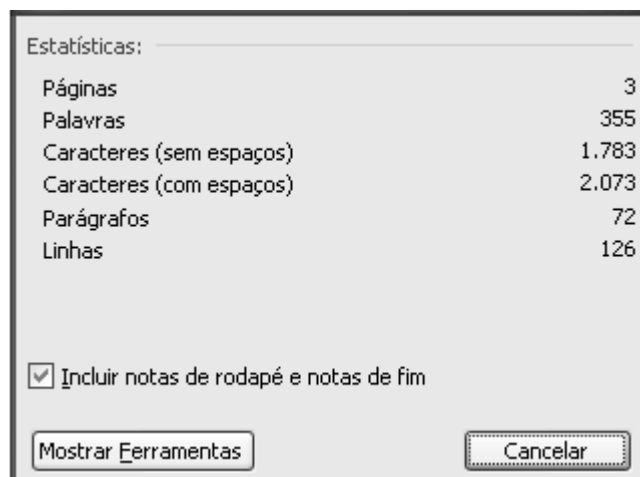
Estatísticas:

| | |
|---|---|
| Páginas | 3 |
| Palavras | 355 |
| Caracteres (sem espaços) | 1.783 |
| Caracteres (com espaços) | 2.073 |
| Parágrafos | 72 |
| Linhas | 126 |

☑ Incluir notas de rodapé e notas de fim

Mostrar Ferramentas

Cancelar